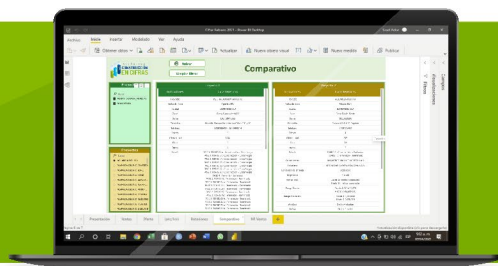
Archivo Inicio Insertar Modelado Ver Ayuda

Obtener datos

Visualizar

Nuevo objeto visual

Nuevo medida

Publicar

EN CIFRAS

Inicio

Gráfico Mapa

Comparativo

Filtros

Campos

Visualizaciones

Presentación Inicio Mapa Análisis Indicadores Comparativo Glosario

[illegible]